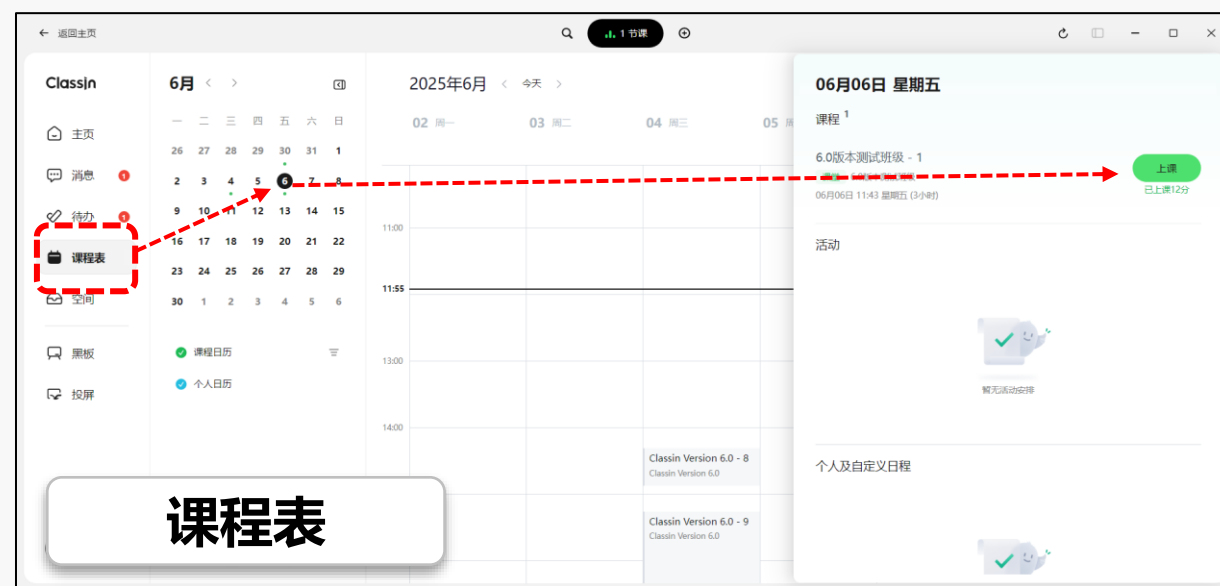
← 返回主页

1 节课

ClassIn

主页
消息 1
待办 1
课程表
空间

黑板
投屏

6月 < >

| 一 | 二 | 三 | 四 | 五 | 六 | 日 |
|---|---|---|---|---|---|---|
| 26 | 27 | 28 | 29 | 30 | 31 | 1 |
| 2 | 3 | 4 | 5 | 6 | 7 | 8 |
| 9 | 10 | 11 | 12 | 13 | 14 | 15 |
| 16 | 17 | 18 | 19 | 20 | 21 | 22 |
| 23 | 24 | 25 | 26 | 27 | 28 | 29 |
| 30 | 1 | 2 | 3 | 4 | 5 | 6 |

课程日历
个人日历

2025年6月 < 今天 >

02 周一 03 周二 04 周三 05 周

11:00
11:55
13:00
14:00

Classin Version 6.0 - 8
Classin Version 6.0

Classin Version 6.0 - 9
Classin Version 6.0

06月06日 星期五

课程 1

6.0版本测试班级 - 1
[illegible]
06月06日 11:43 星期五 (3小时)

上课
已上课12分

活动

暂无活动安排

个人及自定义日程

课程表